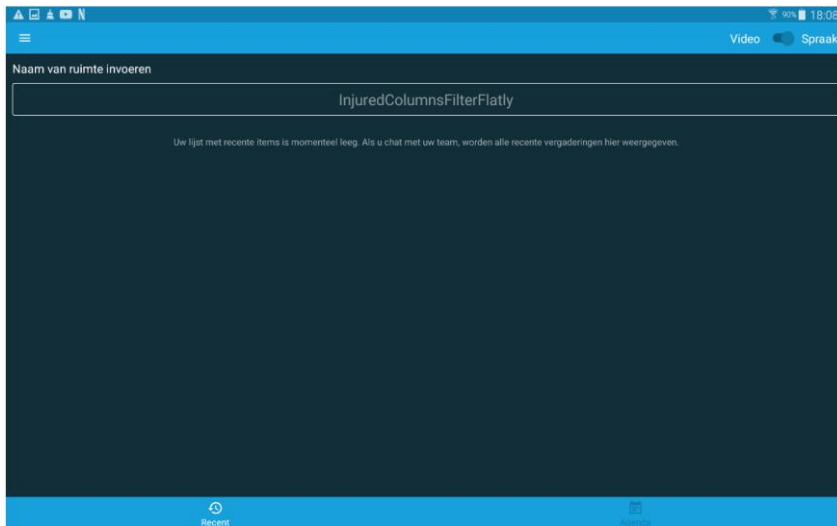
90% 18:08

Video Spraak

Naam van ruimte invoeren

InjuredColumnsFilterFlatly

Uw lijst met recente items is momenteel leeg. Als u chat met uw team, worden alle recente vergaderingen hier weergegeven.

Recent

Agenda